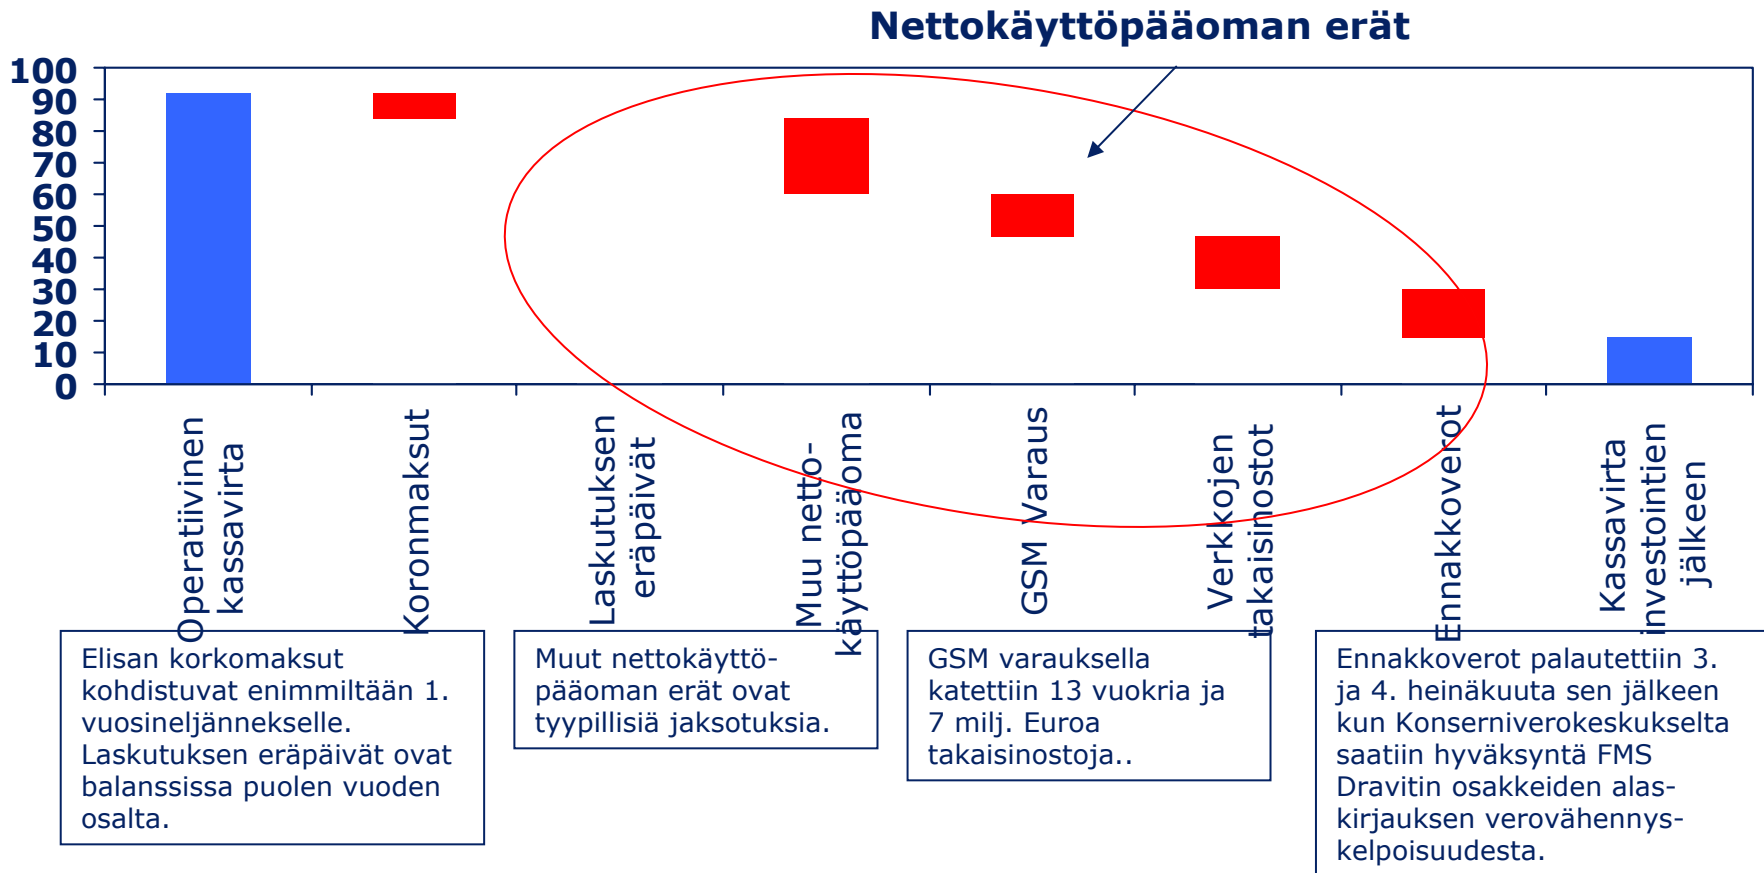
Nettokäyttöpääoman erät

100
90
80
70
60
50
40
30
20
10
0

Operatiivinen kassavirta
Koronmaksut
Laskutuksen eräpäivät
Muu nettokäyttöpääoma
GSM Varaus
Verkkojen takaisinostot
Ennakkoverot
Kassavirta investointien jälkeen

Elisan korkomaksut kohdistuvat enimmiltään 1. vuosineljännekselle. Laskutuksen eräpäivät ovat balanssissa puolen vuoden osalta.

Muut nettokäyttöpääoman erät ovat tyypillisiä jaksotuksia.

GSM varauksella katettiin 13 vuokria ja 7 milj. Euroa takaisinostoja..

Ennakkoverot palautettiin 3. ja 4. heinäkuuta sen jälkeen kun Konserniverokeskukselta saatiin hyväksyntä FMS Dravitin osakkeiden alaskirjauksen verovähennyskelpoisuudesta.